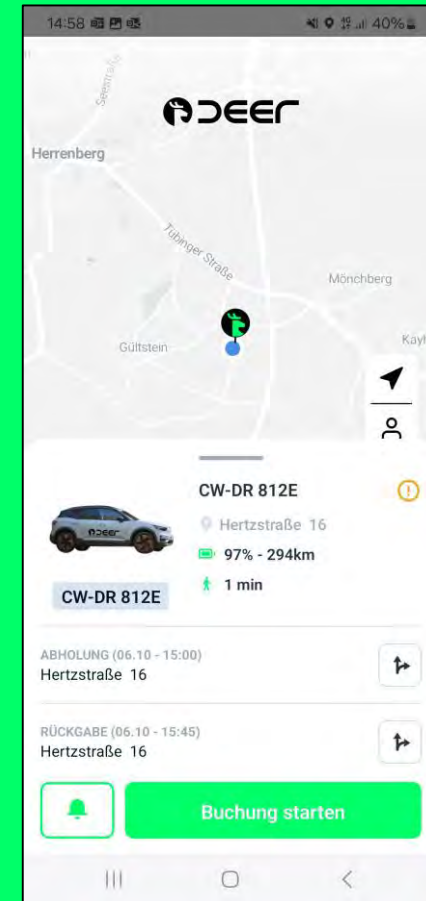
14:58 40%

Seestraße

DEER

Herrenberg

Tübinger Straße

Mönchberg

Gültstein

Kayh

CW-DR 812E

Hertzstraße 16

97% - 294km

1 min

CW-DR 812E

ABHOLUNG (06.10 - 15:00)
Hertzstraße 16

RÜCKGABE (06.10 - 15:45)
Hertzstraße 16

Buchung starten